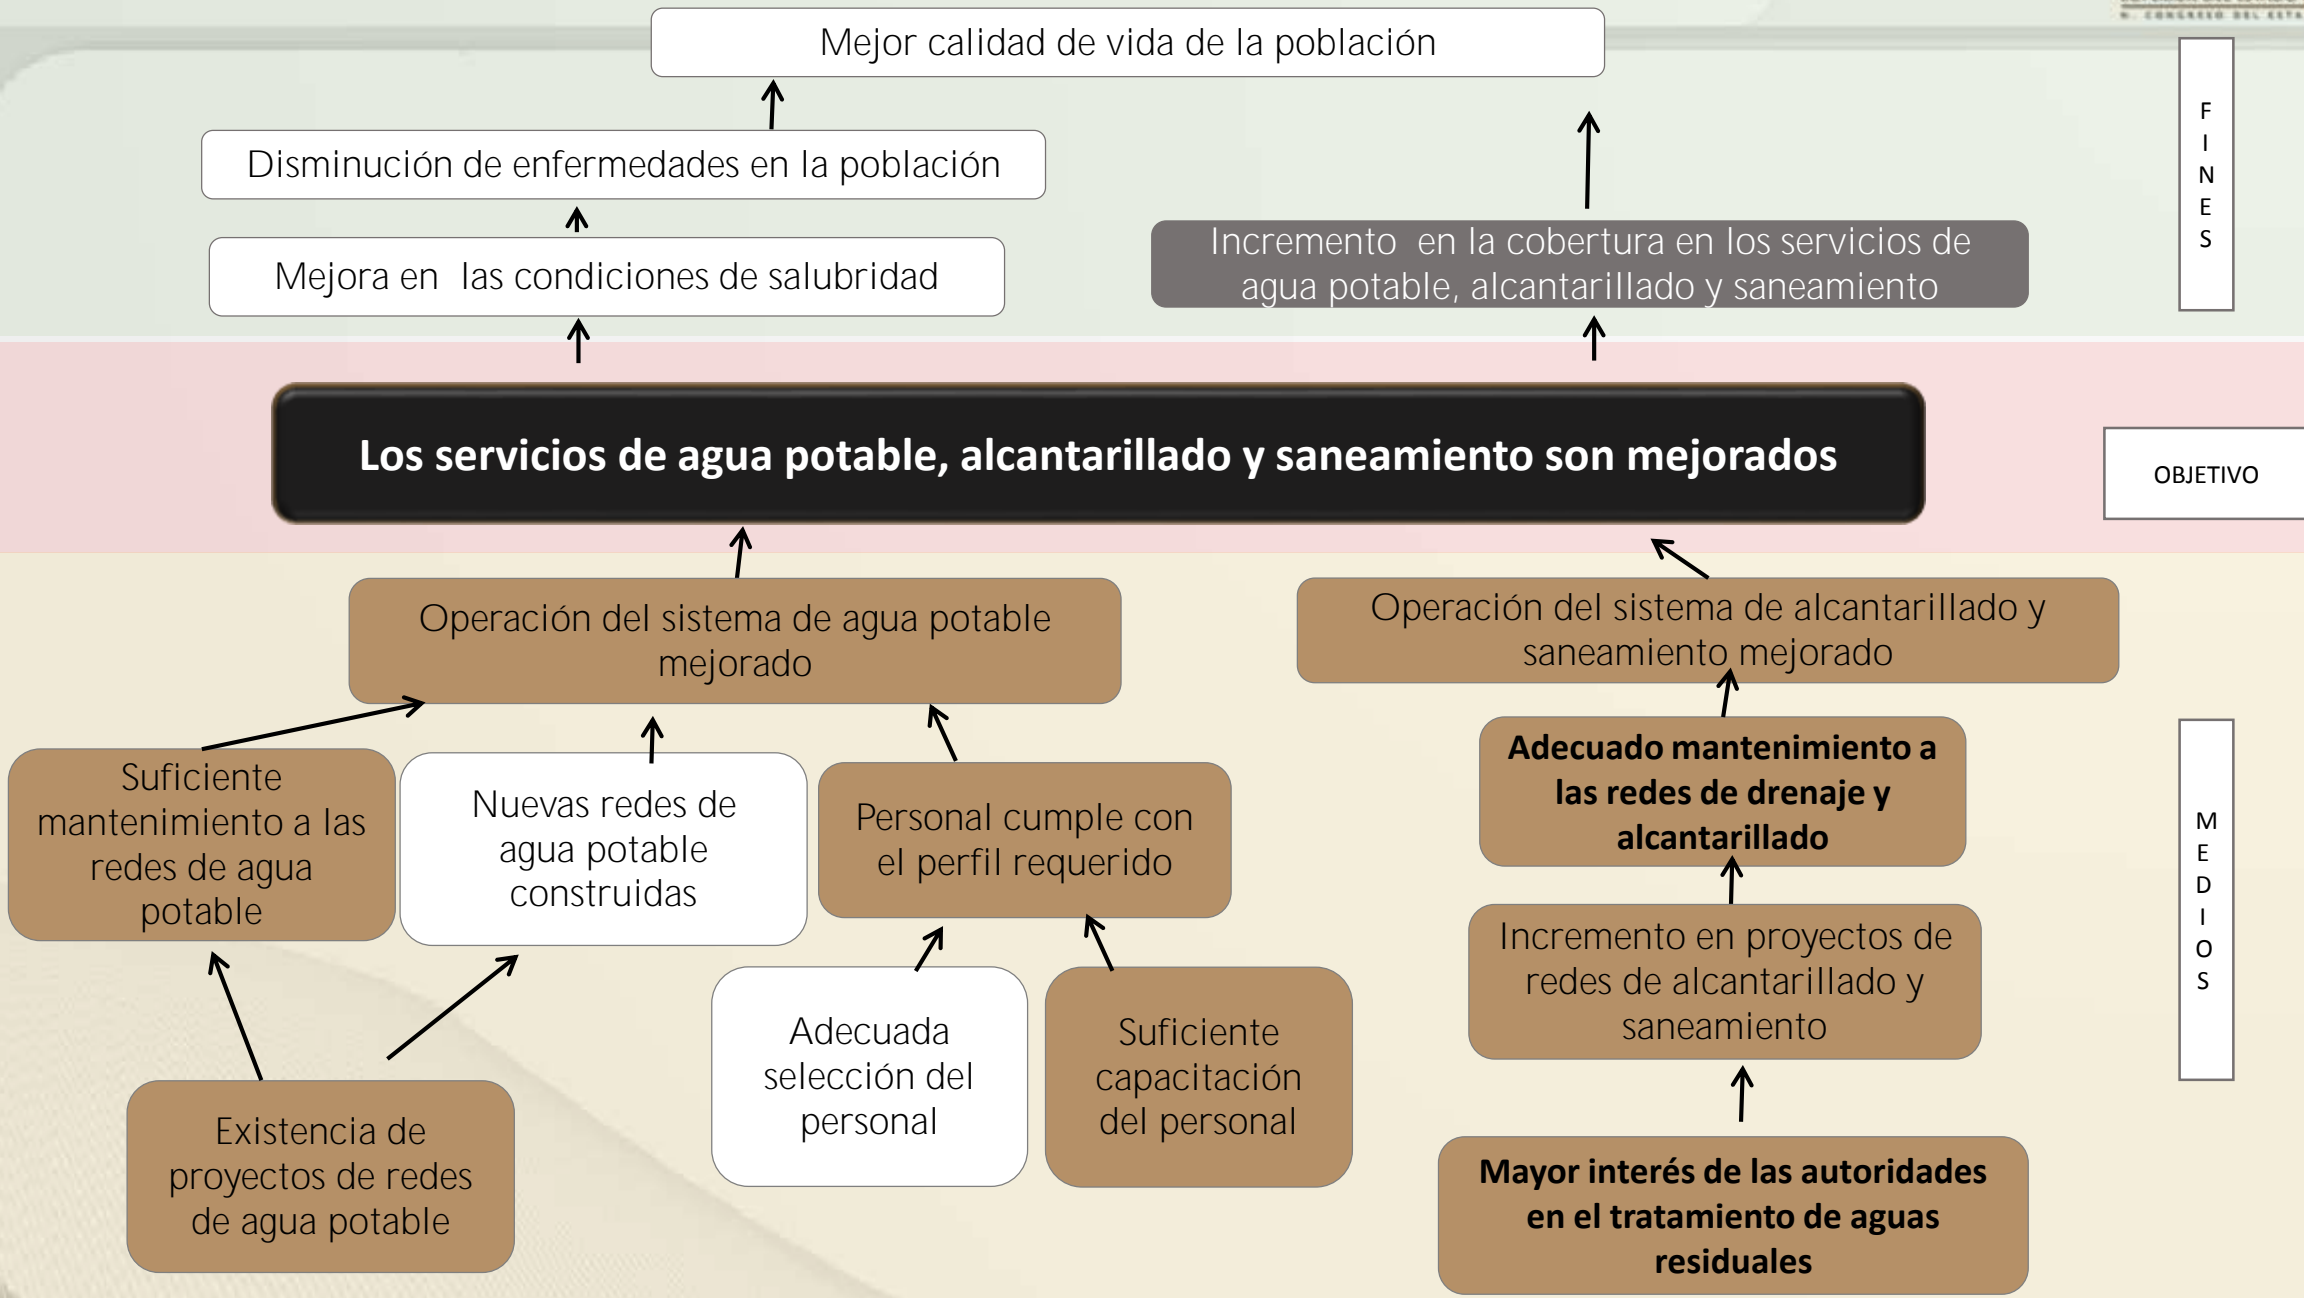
Mejor calidad de vida de la población

Disminución de enfermedades en la población

Mejora en las condiciones de salubridad

Incremento en la cobertura en los servicios de agua potable, alcantarillado y saneamiento

F I N E S

Los servicios de agua potable, alcantarillado y saneamiento son mejorados

OBJETIVO

Operación del sistema de agua potable mejorado

Operación del sistema de alcantarillado y saneamiento mejorado

Suficiente mantenimiento a las redes de agua potable

Nuevas redes de agua potable construidas

Personal cumple con el perfil requerido

Adecuado mantenimiento a las redes de drenaje y alcantarillado

M E D I O S

Incremento en proyectos de redes de alcantarillado y saneamiento

Adecuada selección del personal

Suficiente capacitación del personal

Existencia de proyectos de redes de agua potable

Mayor interés de las autoridades en el tratamiento de aguas residuales